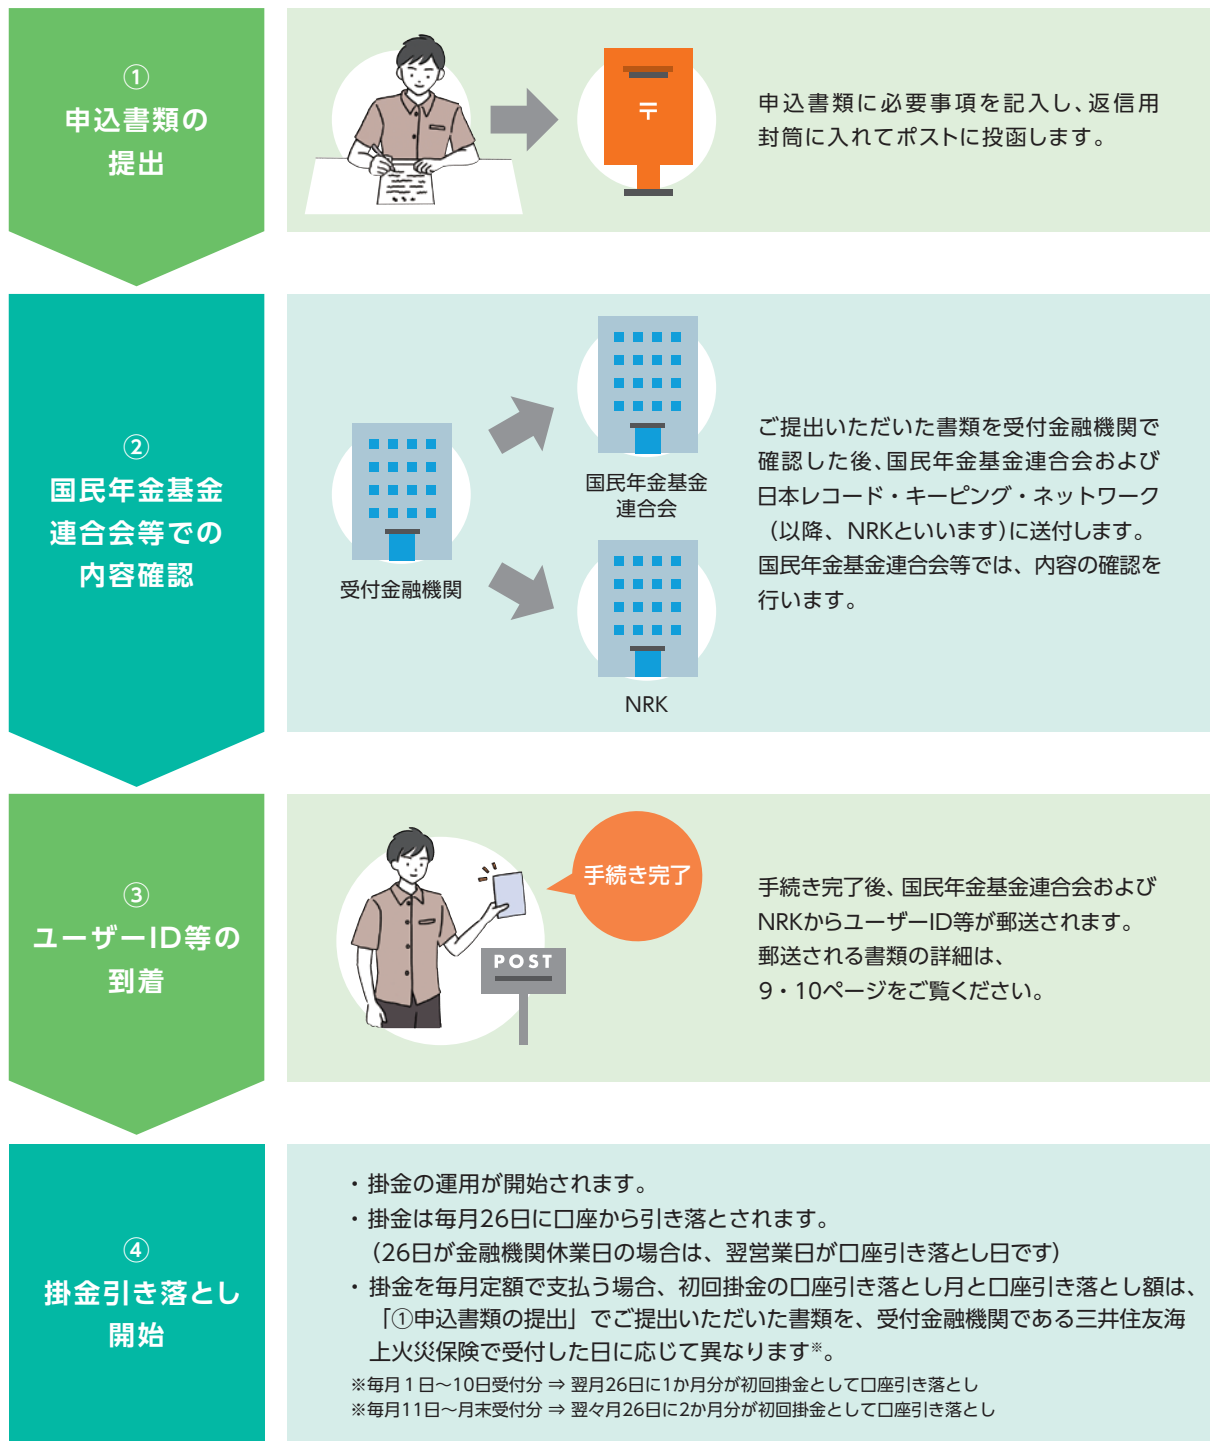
①
申込書類の提出

〒

申込書類に必要事項を記入し、返信用封筒に入れてポストに投函します。

②
国民年金基金連合会等での内容確認

受付金融機関

国民年金基金連合会

NRK

ご提出いただいた書類を受付金融機関で確認した後、国民年金基金連合会および日本レコード・キーピング・ネットワーク（以降、NRKといいます）に送付します。国民年金基金連合会等では、内容の確認を行います。

③
ユーザーID等の到着

手続き完了

POST

手続き完了後、国民年金基金連合会およびNRKからユーザーID等が郵送されます。郵送される書類の詳細は、9・10ページをご覧ください。

④
掛金引き落とし開始

・掛金の運用が開始されます。
・掛金は毎月26日に口座から引き落とされます。
（26日が金融機関休業日の場合は、翌営業日が口座引き落とし日です）
・掛金を毎月定額で支払う場合、初回掛金の口座引き落とし月と口座引き落とし額は、「①申込書類の提出」でご提出いただいた書類を、受付金融機関である三井住友海上火災保険で受付した日に応じて異なります※。
※毎月１日〜10日受付分 ⇒ 翌月26日に1か月分が初回掛金として口座引き落とし
※毎月11日〜月末受付分 ⇒ 翌々月26日に2か月分が初回掛金として口座引き落とし